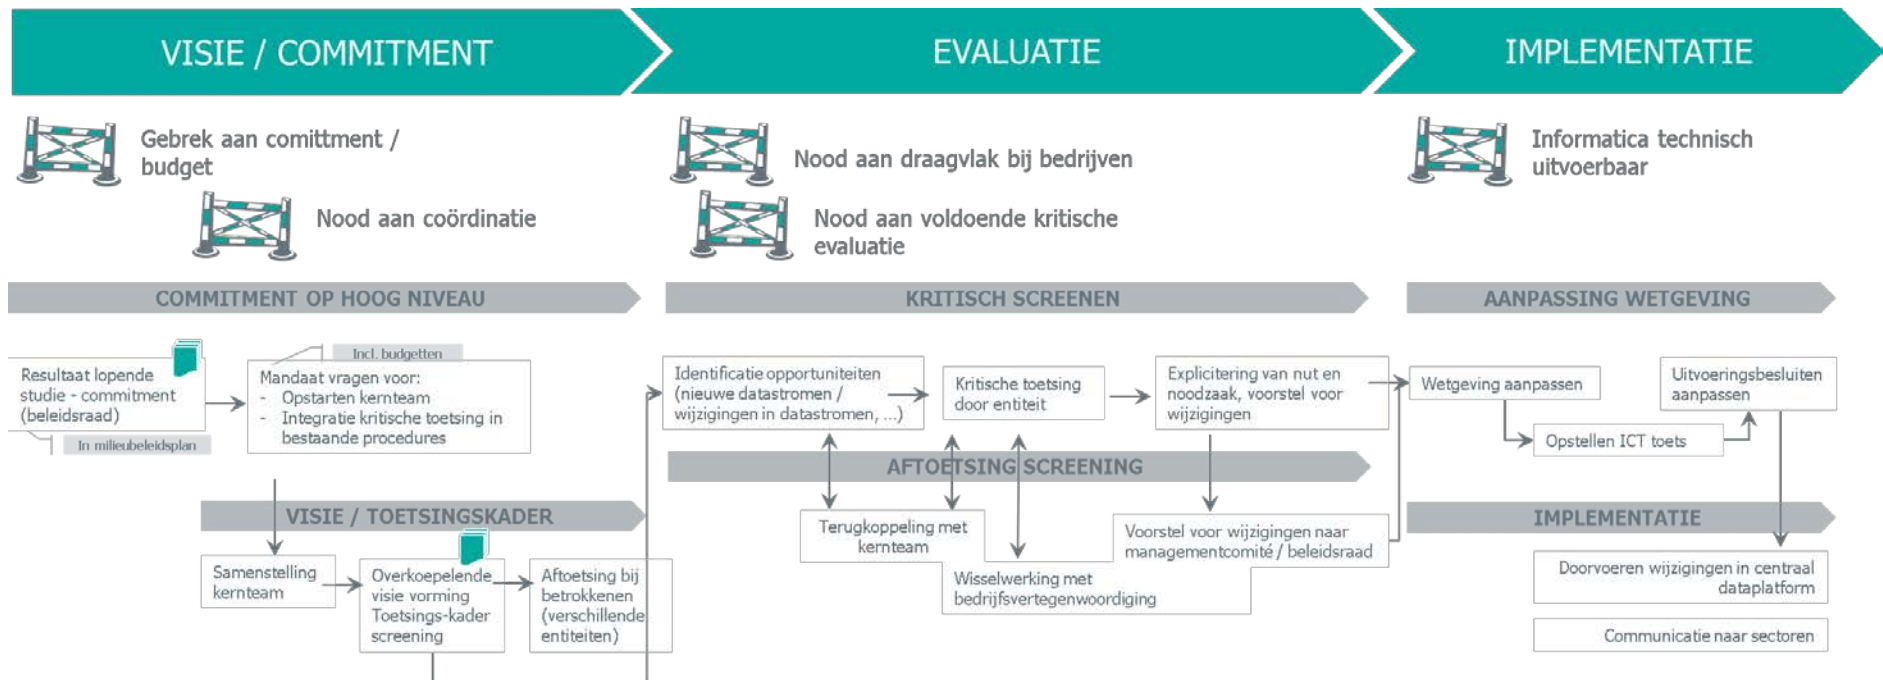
VISIE / COMMITMENT

EVALUATIE

IMPLEMENTATIE

Gebrek aan comittment / budget

Nood aan coördinatie

Nood aan draagvlak bij bedrijven

Nood aan voldoende kritische evaluatie

Informatica technisch uitvoerbaar

COMMITMENT OP HOOG NIVEAU

KRITISCH SCREENEN

AANPASSING WETGEVING

Resultaat lopende studie - commitment (beleidsraad)

In milieubeleidsplan

Incl. budgetten

Mandaat vragen voor:
- Opstarten kernteam
- Integratie kritische toetsing in bestaande procedures

Identificatie opportuniteiten (nieuwe datastromen / wijzigingen in datastromen, ...)

Kritische toetsing door entiteit

Explicitering van nut en noodzaak, voorstel voor wijzigingen

Wetgeving aanpassen

Uitvoeringsbesluiten aanpassen

Opstellen ICT toets

AFTOETSING SCREENING

VISIE / TOETSINGSKADER

Terugkoppeling met kernteam

Voorstel voor wijzigingen naar managementcomité / beleidsraad

IMPLEMENTATIE

Wisselwerking met bedrijfsvertegenwoordiging

Samenstelling kernteam

Overkoepelende visie vorming Toetsings-kader screening

Aftoetsing bij betrokkenen (verschillende entiteiten)

Doorvoeren wijzigingen in centraal dataplatform

Communicatie naar sectoren